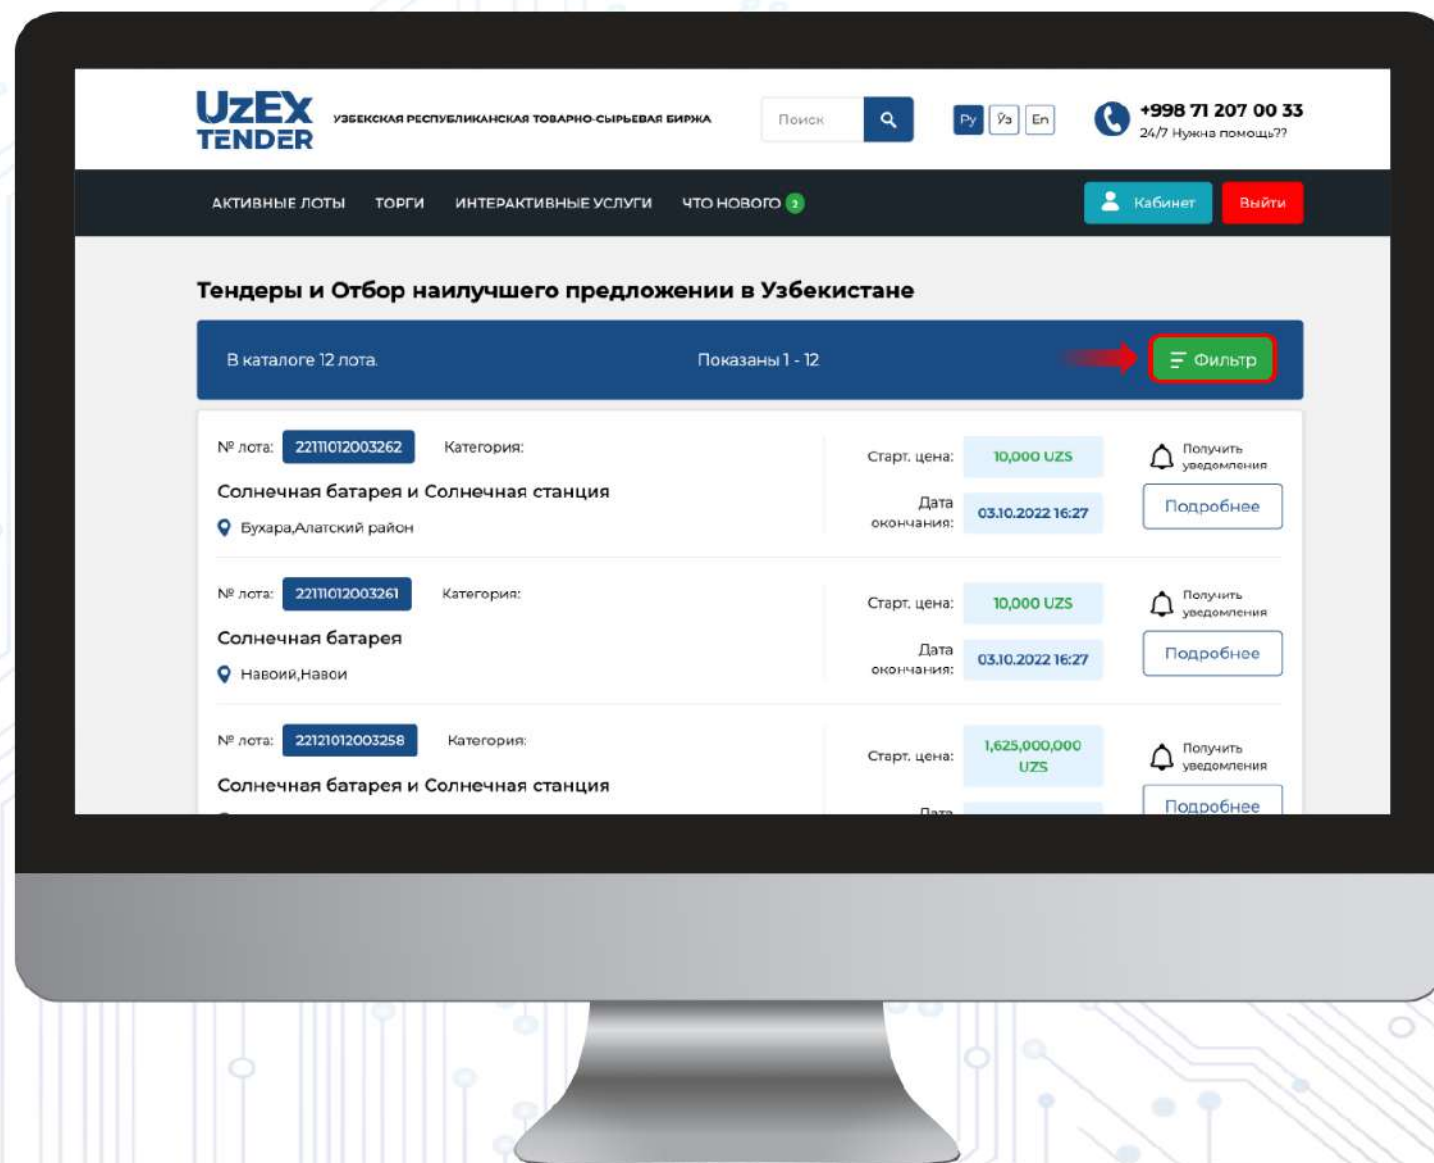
UzEX TENDER УЗБЕКСКАЯ РЕСПУБЛИКАНСКАЯ ТОВАРНО-СЫРЬЕВАЯ БИРЖА

Поиск

Ру Ўз En

+998 71 207 00 33
24/7 Нужна помощь??

АКТИВНЫЕ ЛОТЫ ТОРГИ ИНТЕРАКТИВНЫЕ УСЛУГИ ЧТО НОВОГО 2

Кабинет Выйти

Тендеры и Отбор наилучшего предложении в Узбекистане

В каталоге 12 лота. Показаны 1 - 12 Фильтр

№ лота: 22111012003262 Категория:
Солнечная батарея и Солнечная станция
Бухара,Алатский район
Старт. цена: 10,000 UZS
Дата окончания: 03.10.2022 16:27
Получить уведомления
Подробнее

№ лота: 22111012003261 Категория:
Солнечная батарея
Навоий,Навои
Старт. цена: 10,000 UZS
Дата окончания: 03.10.2022 16:27
Получить уведомления
Подробнее

№ лота: 22121012003258 Категория:
Солнечная батарея и Солнечная станция
Старт. цена: 1,625,000,000 UZS
Дата
Получить уведомления
Подробнее